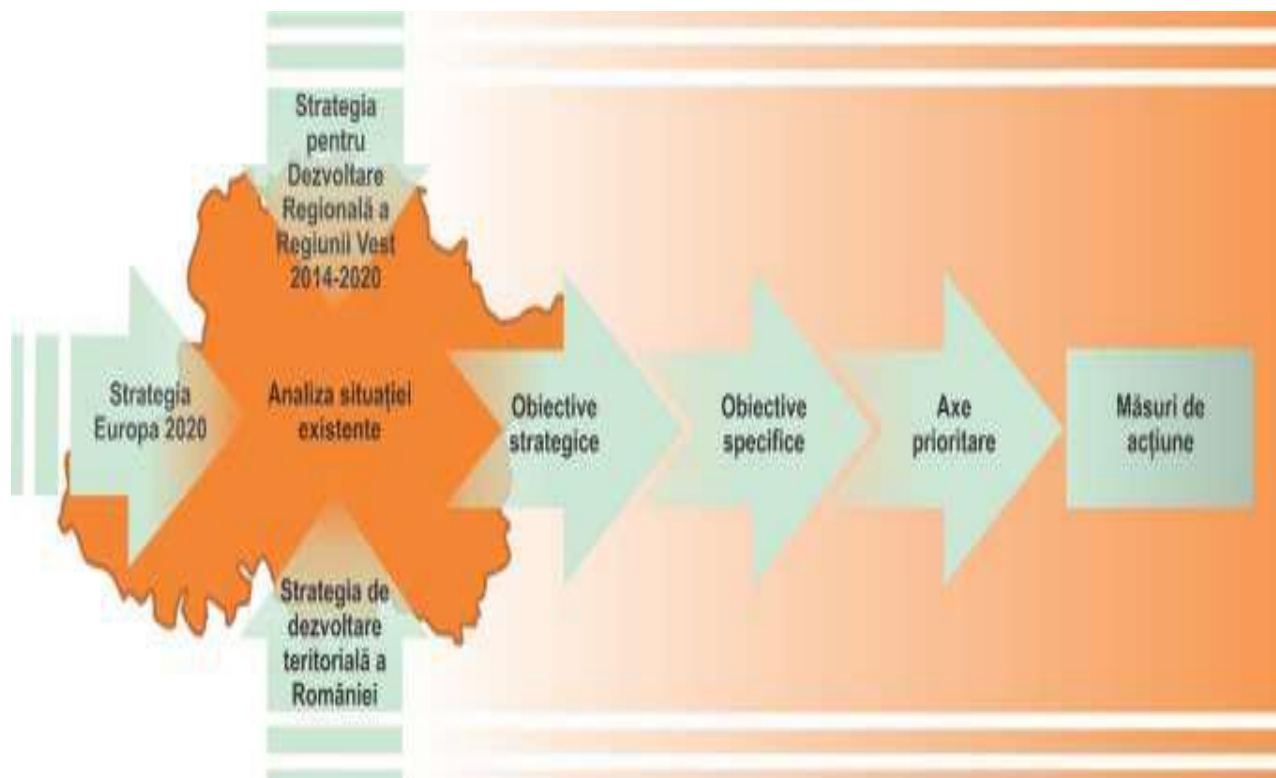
Strategia pentru Dezvoltare Regională a Regiunii Vest 2014-2020

Strategia Europa 2020

Analiza situației existente

Strategia de dezvoltare teritorială a României

Obiective strategice

Obiective specifice

Axe prioritare

Măsuri de acțiune